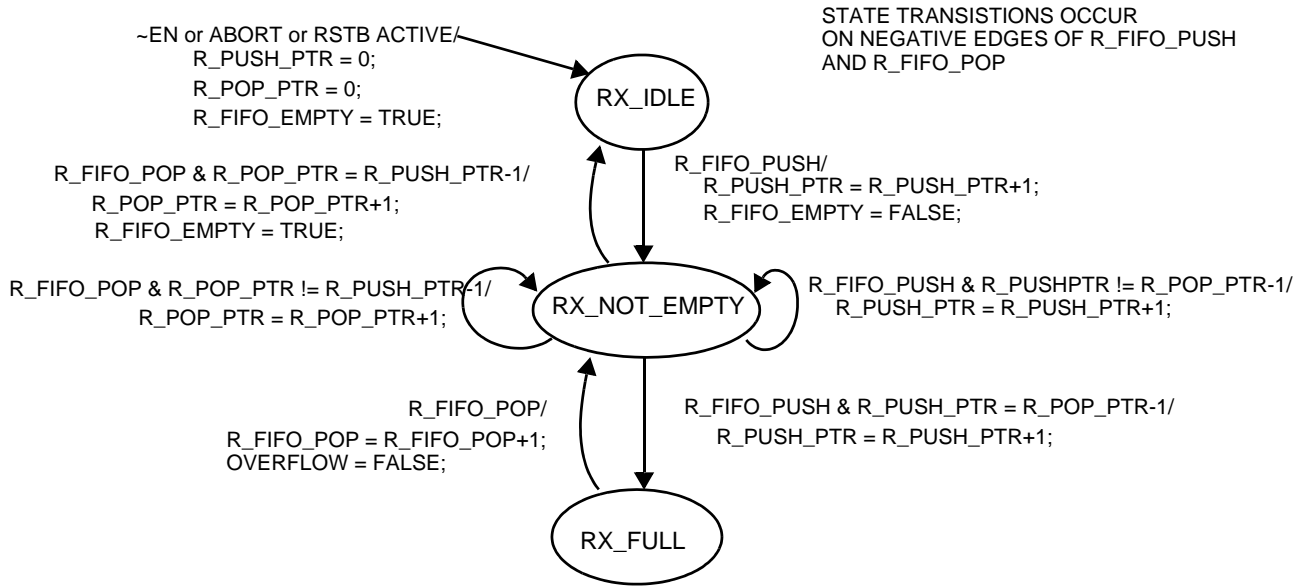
~EN or ABORT or RSTB ACTIVE/
R_PUSH_PTR = 0;
R_POP_PTR = 0;
R_FIFO_EMPTY = TRUE;

STATE TRANSISTIONS OCCUR
ON NEGATIVE EDGES OF R_FIFO_PUSH
AND R_FIFO_POP

RX_IDLE

R_FIFO_POP & R_POP_PTR = R_PUSH_PTR-1/
R_POP_PTR = R_POP_PTR+1;
R_FIFO_EMPTY = TRUE;

R_FIFO_PUSH/
R_PUSH_PTR = R_PUSH_PTR+1;
R_FIFO_EMPTY = FALSE;

R_FIFO_POP & R_POP_PTR != R_PUSH_PTR-1/
R_POP_PTR = R_POP_PTR+1;

RX_NOT_EMPTY

R_FIFO_PUSH & R_PUSHPTR != R_POP_PTR-1/
R_PUSH_PTR = R_PUSH_PTR+1;

R_FIFO_POP/
R_FIFO_POP = R_FIFO_POP+1;
OVERFLOW = FALSE;

R_FIFO_PUSH & R_PUSH_PTR = R_POP_PTR-1/
R_PUSH_PTR = R_PUSH_PTR+1;

RX_FULL